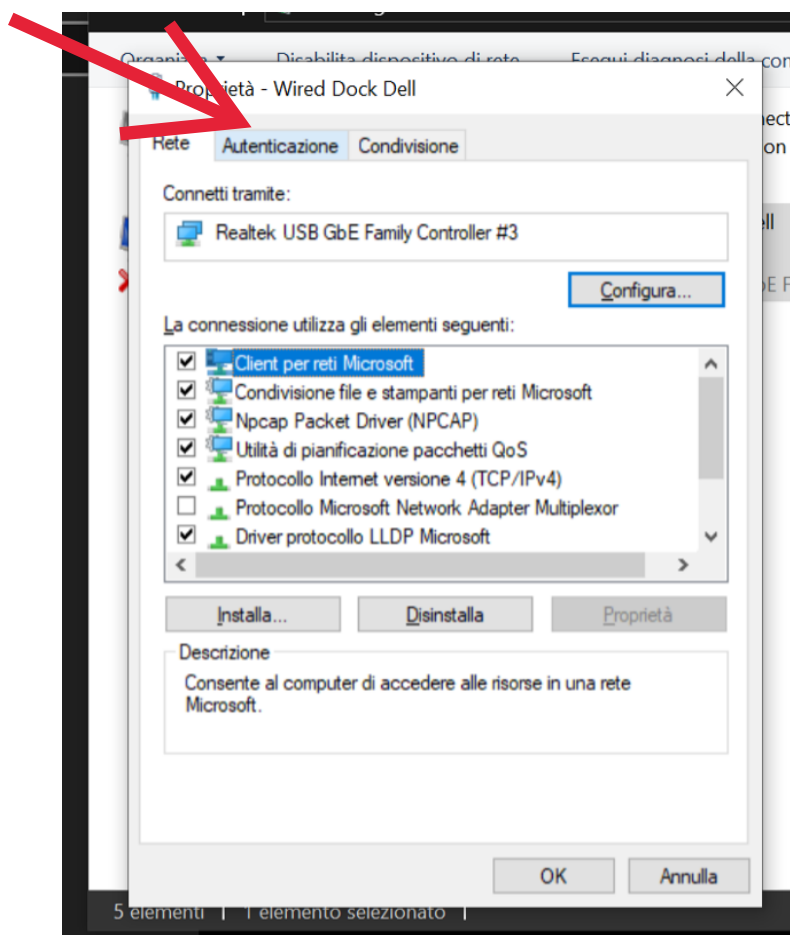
Organizza ▼ Disabilita dispositivo di rete Esegui diagnosi della con

Proprietà - Wired Dock Dell

Rete | Autenticazione | Condivisione

Connetti tramite:

Realtek USB GbE Family Controller #3

Configura...

La connessione utilizza gli elementi seguenti:

☑ Client per reti Microsoft
☑ Condivisione file e stampanti per reti Microsoft
☑ Npcap Packet Driver (NPCAP)
☑ Utilità di pianificazione pacchetti QoS
☑ Protocollo Internet versione 4 (TCP/IPv4)
☐ Protocollo Microsoft Network Adapter Multiplexor
☑ Driver protocollo LLDP Microsoft

Installa... | Disinstalla | Proprietà

Descrizione

Consente al computer di accedere alle risorse in una rete Microsoft.

OK | Annulla

5 elementi | 1 elemento selezionato